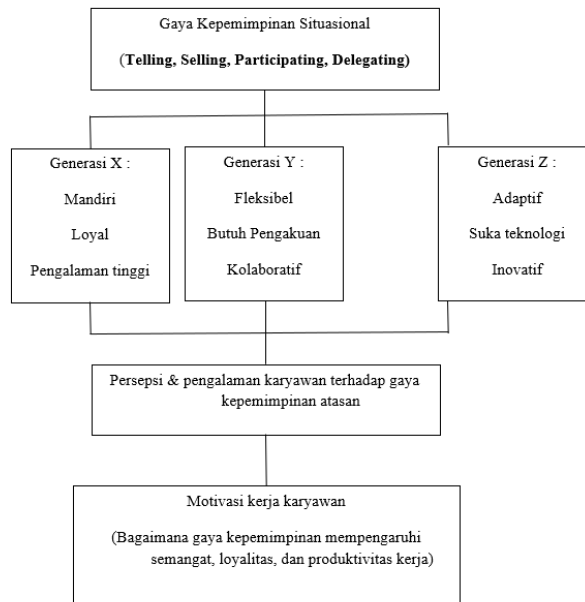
Gaya Kepemimpinan Situasional

(**Telling, Selling, Participating, Delegating**)

Generasi X :

Mandiri

Loyal

Pengalaman tinggi

Generasi Y :

Fleksibel

Butuh Pengakuan

Kolaboratif

Generasi Z :

Adaptif

Suka teknologi

Inovatif

Persepsi & pengalaman karyawan terhadap gaya kepemimpinan atasan

Motivasi kerja karyawan

(Bagaimana gaya kepemimpinan mempengaruhi semangat, loyalitas, dan produktivitas kerja)